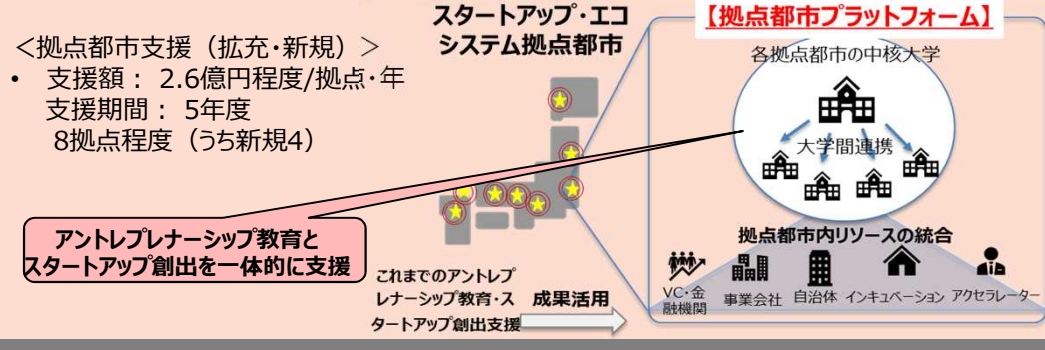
<拠点都市支援（拡充・新規）>
• 支援額： 2.6億円程度/拠点・年
支援期間： 5年度
8拠点程度（うち新規4）

スタートアップ・エコシステム拠点都市

アントレプレナーシップ教育とスタートアップ創出を一体的に支援

これまでのアントレプレナーシップ教育・スタートアップ創出支援

成果活用

【拠点都市プラットフォーム】

各拠点都市の中核大学

大学間連携

拠点都市内リソースの統合

VC・金融機関
事業会社
自治体
インキュベーション
アクセラレーター